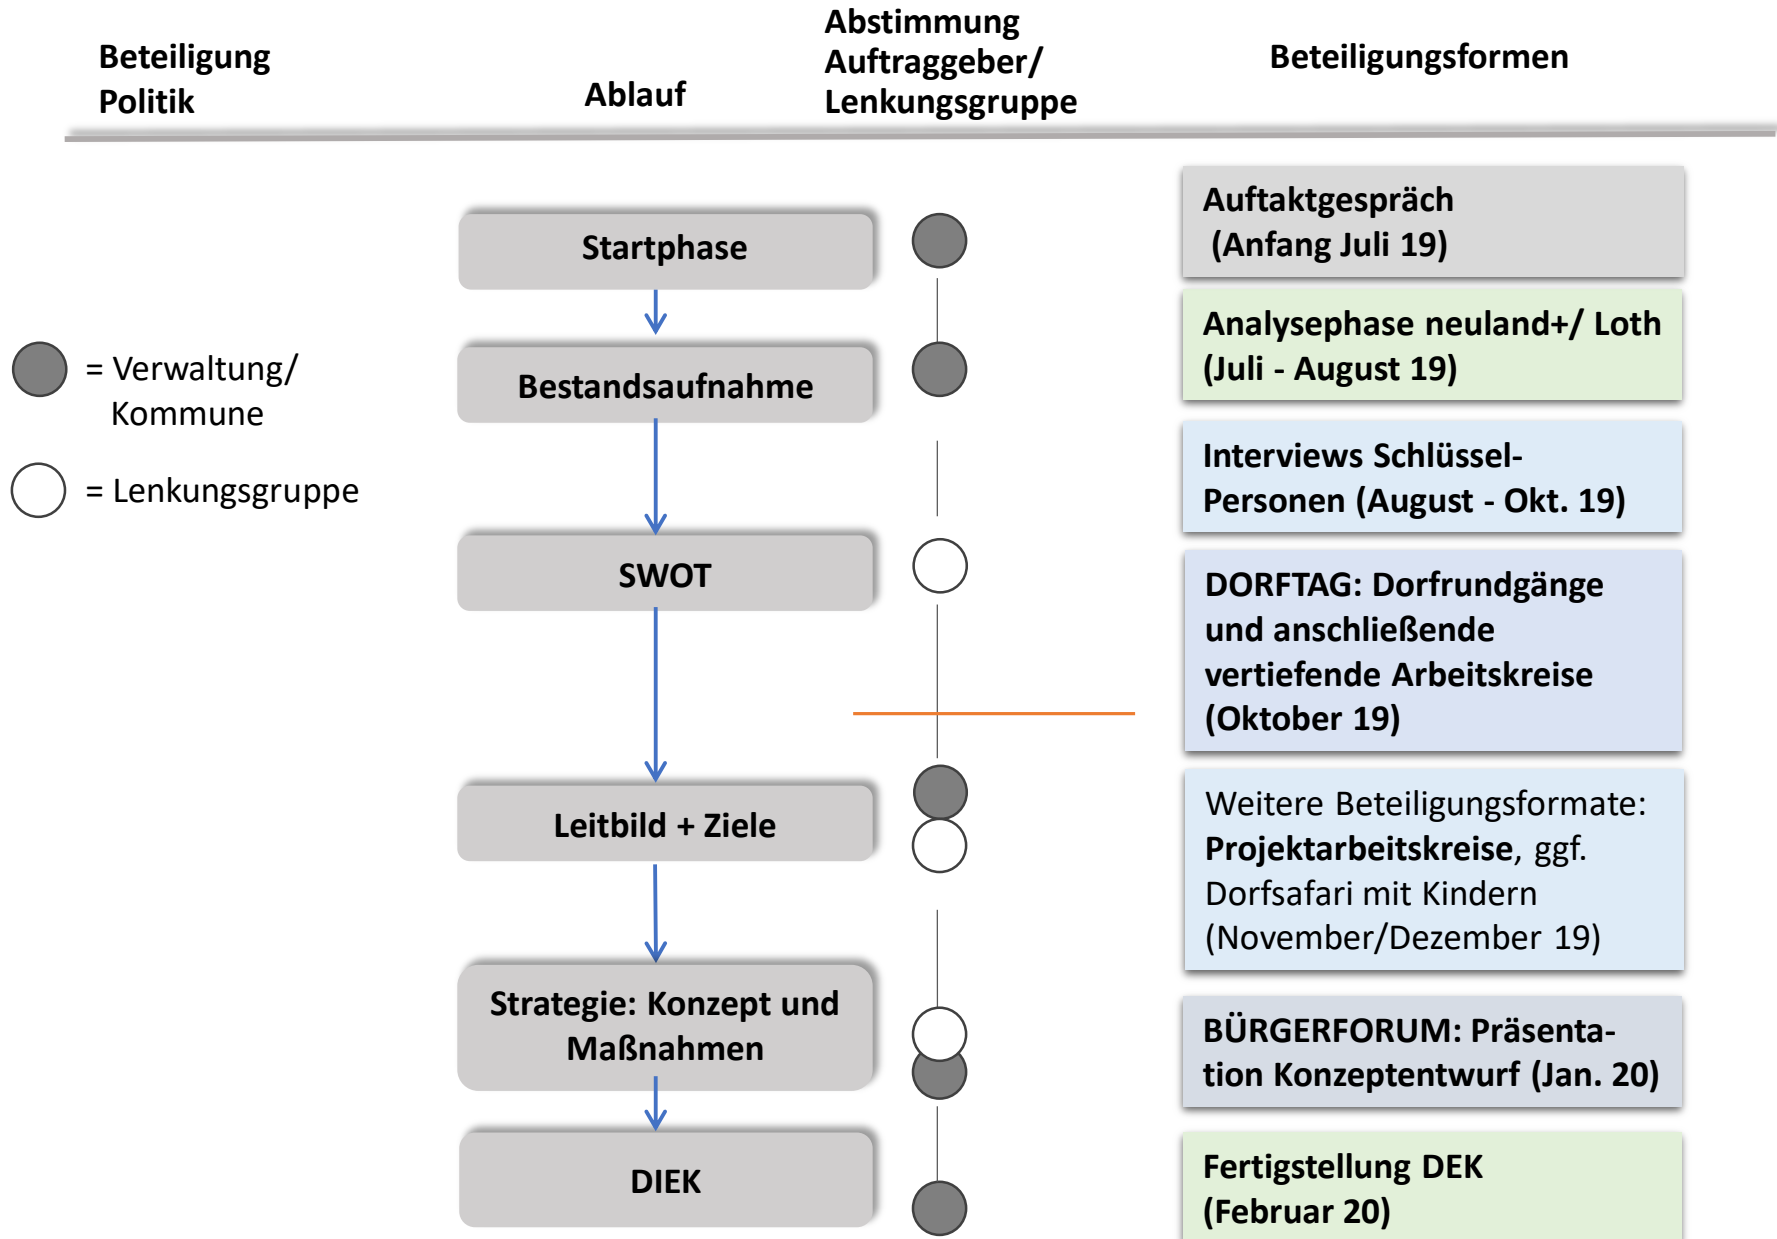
Beteiligung Politik

Ablauf

Abstimmung Auftraggeber/ Lenkungsgruppe

Beteiligungsformen

= Verwaltung/ Kommune

= Lenkungsgruppe

Startphase

Bestandsaufnahme

SWOT

Leitbild + Ziele

Strategie: Konzept und Maßnahmen

DIEK

Auftaktgespräch (Anfang Juli 19)

Analysephase neuland+/ Loth (Juli - August 19)

Interviews Schlüssel-Personen (August - Okt. 19)

DORFTAG: Dorfrundgänge und anschließende vertiefende Arbeitskreise (Oktober 19)

Weitere Beteiligungsformate: **Projektarbeitskreise**, ggf. Dorfsafari mit Kindern (November/Dezember 19)

BÜRGERFORUM: Präsentation Konzeptentwurf (Jan. 20)

Fertigstellung DEK (Februar 20)